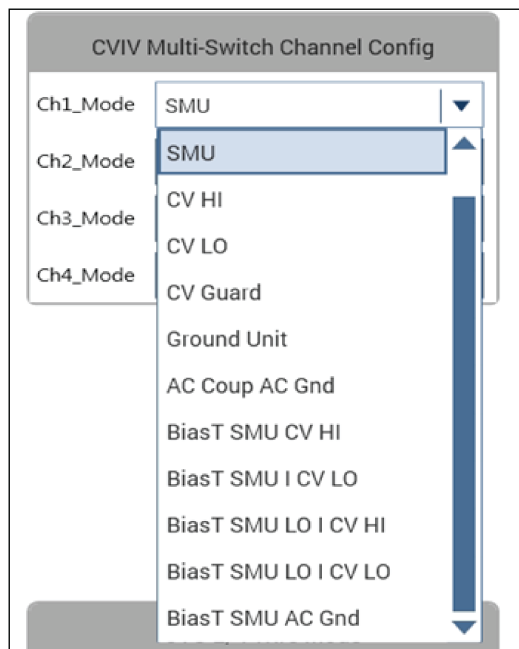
CVIV Multi-Switch Channel Config

Ch1_Mode SMU

Ch2_Mode

Ch3_Mode

Ch4_Mode

SMU
CV HI
CV LO
CV Guard
Ground Unit
AC Coup AC Gnd
BiasT SMU CV HI
BiasT SMU I CV LO
BiasT SMU LO I CV HI
BiasT SMU LO I CV LO
BiasT SMU AC Gnd